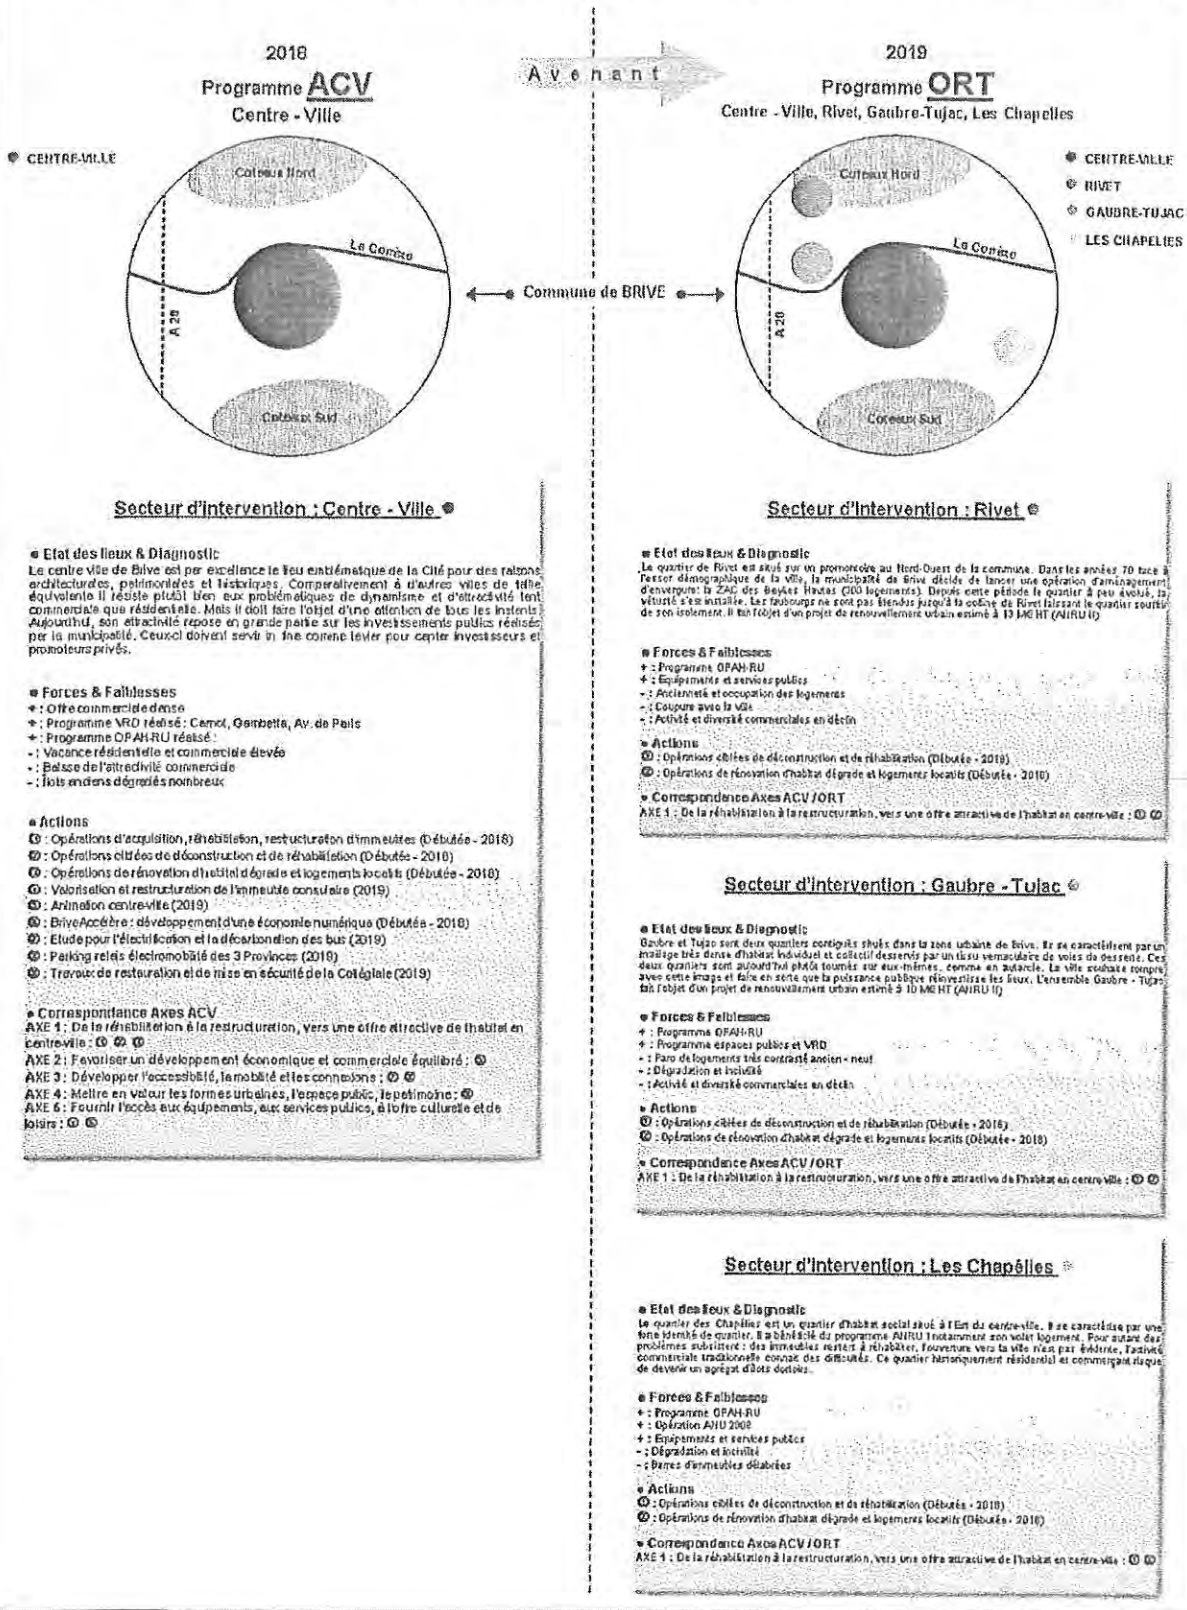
2018
Programme ACV
Centre - Ville

Avenant

2019
Programme ORT
Centre - Ville, Rivet, Gaubre-Tujac, Les Chapelies

CENTRE-VILLE

Coteaux Nord
La Corrèze
A 20
Coteaux Sud

Commune de BRIVE

CENTRE-VILLE
RIVET
GAUBRE-TUJAC
LES CHAPELIES

Coteaux Nord
La Corrèze
A 20
Coteaux Sud

Secteur d'intervention : Centre - Ville

Etat des lieux & Diagnostic
Le centre ville de Brive est par excellence le lieu emblématique de la Cité pour des raisons architecturales, patrimoniales et historiques. Comparativement à d'autres villes de taille équivalente il résiste plutôt bien aux problématiques de dynamisme et d'attractivité tant commerciale que résidentielle. Mais il doit faire l'objet d'une attention de tous les instants. Aujourd'hui, son attractivité repose en grande partie sur les investissements publics réalisés par la municipalité. Ceux-ci doivent servir in fine comme levier pour capter investisseurs et promoteurs privés.

Forces & Faiblesses
+ : Offre commerciale dense
+ : Programme VRD réalisé : Carnot, Gambetta, Av. de Paris
+ : Programme OPAH-RU réalisé :
- : Vacance résidentielle et commerciale élevée
- : Baisse de l'attractivité commerciale
- : Îlots anciens dégradés nombreux

Actions
① : Opérations d'acquisition, réhabilitation, restructuration d'immeubles (Débutée - 2018)
② : Opérations ciblées de déconstruction et de réhabilitation (Débutée - 2018)
③ : Opérations de rénovation d'habitat dégradé et logements locatifs (Débutée - 2018)
④ : Valorisation et restructuration de l'immeuble consulaire (2019)
⑤ : Animation centre-ville (2019)
⑥ : BriveAccélère : développement d'une économie numérique (Débutée - 2018)
⑦ : Etude pour l'électrification et la décarbonation des bus (2019)
⑧ : Parking relais électromobilité des 3 Provinces (2018)
⑨ : Travaux de restauration et de mise en sécurité de la Collégiale (2019)

Correspondance Axes ACV
AXE 1 : De la réhabilitation à la restructuration, vers une offre attractive de l'habitat en centre-ville : ① ② ③
AXE 2 : Favoriser un développement économique et commercial équilibré : ⑥
AXE 3 : Développer l'accessibilité, la mobilité et les connexions : ⑦ ⑧
AXE 4 : Mettre en valeur les formes urbaines, l'espace public, le patrimoine : ⑨
AXE 5 : Fournir l'accès aux équipements, aux services publics, à l'offre culturelle et de loisirs : ④ ⑤

Secteur d'intervention : Rivet

Etat des lieux & Diagnostic
Le quartier de Rivet est situé sur un promontoire au Nord-Ouest de la commune. Dans les années 70 face à l'essor démographique de la ville, la municipalité de Brive décide de lancer une opération d'aménagement d'envergure: la ZAC des Bouyges Hautes (300 logements). Depuis cette période le quartier a peu évolué, la vétusté s'est installée. Les faubourgs ne sont pas étendus jusqu'à la colline de Rivet laissant le quartier souffrir de son isolement. Il fait l'objet d'un projet de renouvellement urbain estimé à 10 M€ HT (ANRU II)

Forces & Faiblesses
+ : Programme OPAH-RU
+ : Equipements et services publics
- : Ancienneté et occupation des logements
- : Coupure avec la ville
- : Activité et diversité commerciales en déclin

Actions
① : Opérations ciblées de déconstruction et de réhabilitation (Débutée - 2018)
② : Opérations de rénovation d'habitat dégradé et logements locatifs (Débutée - 2018)

Correspondance Axes ACV / ORT
AXE 1 : De la réhabilitation à la restructuration, vers une offre attractive de l'habitat en centre-ville : ① ②

Secteur d'intervention : Gaubre - Tujac

Etat des lieux & Diagnostic
Gaubre et Tujac sont deux quartiers contigüs situés dans la zone urbaine de Brive. Ils se caractérisent par un maillage très dense d'habitat individuel et collectif desservis par un tissu vernaculaire de voies de desserte. Ces deux quartiers sont aujourd'hui plutôt tournés sur eux-mêmes, comme en autarcie. La ville souhaite rompre avec cette image et faire en sorte que la puissance publique réinvestisse les lieux. L'ensemble Gaubre - Tujac fait l'objet d'un projet de renouvellement urbain estimé à 10 M€ HT (ANRU II)

Forces & Faiblesses
+ : Programme OPAH-RU
+ : Programme espaces publics et VRD
- : Parc de logements très contrasté ancien - neuf
- : Dégradation et incivilité
- : Activité et diversité commerciales en déclin

Actions
① : Opérations ciblées de déconstruction et de réhabilitation (Débutée - 2018)
② : Opérations de rénovation d'habitat dégradé et logements locatifs (Débutée - 2018)

Correspondance Axes ACV / ORT
AXE 1 : De la réhabilitation à la restructuration, vers une offre attractive de l'habitat en centre-ville : ① ②

Secteur d'intervention : Les Chapélies

Etat des lieux & Diagnostic
Le quartier des Chapélies est un quartier d'habitat social situé à l'Est du centre-ville. Il se caractérise par une forte identité de quartier. Il a bénéficié du programme ANRU I notamment son volet logement. Pour autant des problèmes subsistent : des immeubles restent à réhabiliter, l'ouverture vers la ville n'est pas évidente, l'activité commerciale traditionnelle connaît des difficultés. Ce quartier historiquement résidentiel et commerçant risque de devenir un agrégat d'îlots dortoirs.

Forces & Faiblesses
+ : Programme OPAH-RU
+ : Opération ANU 2008
+ : Equipements et services publics
- : Dégradation et incivilité
- : Barres d'immeubles délabrées

Actions
① : Opérations ciblées de déconstruction et de réhabilitation (Débutée - 2018)
② : Opérations de rénovation d'habitat dégradé et logements locatifs (Débutée - 2018)

Correspondance Axes ACV / ORT
AXE 1 : De la réhabilitation à la restructuration, vers une offre attractive de l'habitat en centre-ville : ① ②